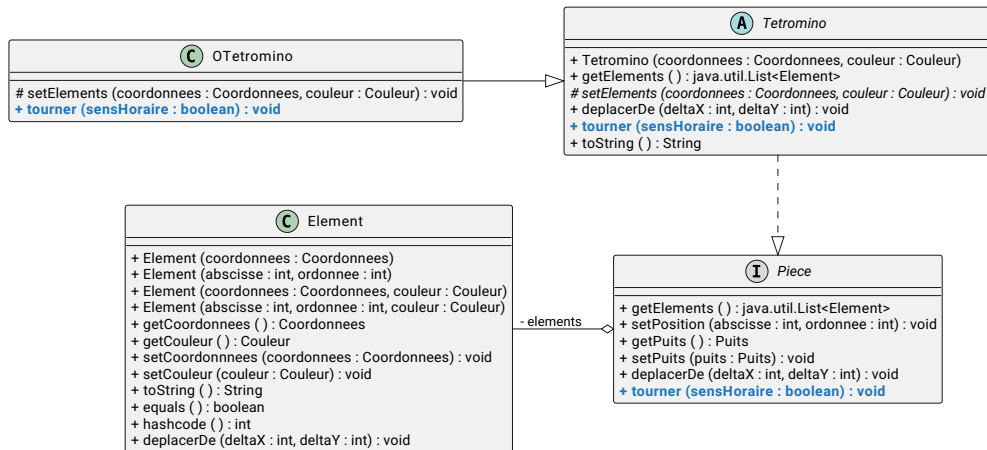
C OTetromino

# setElements (coordonnees : Coordonnees, couleur : Couleur) : void
+ tourner (sensHoraire : boolean) : void

A Tetromino

+ Tetromino (coordonnees : Coordonnees, couleur : Couleur)
+ getElements ( ) : java.util.List<Element>
# setElements (coordonnees : Coordonnees, couleur : Couleur) : void
+ deplacerDe (deltaX : int, deltaY : int) : void
+ tourner (sensHoraire : boolean) : void
+ toString ( ) : String

C Element

+ Element (coordonnees : Coordonnees)
+ Element (abscisse : int, ordonnee : int)
+ Element (coordonnees : Coordonnees, couleur : Couleur)
+ Element (abscisse : int, ordonnee : int, couleur : Couleur)
+ getCoordonnees ( ) : Coordonnees
+ getCouleur ( ) : Couleur
+ setCoordonnnees (coordonnees : Coordonnees) : void
+ setCouleur (couleur : Couleur) : void
+ toString ( ) : String
+ equals ( ) : boolean
+ hashcode ( ) : int
+ deplacerDe (deltaX : int, deltaY : int) : void

- elements

I Piece

+ getElements ( ) : java.util.List<Element>
+ setPosition (abscisse : int, ordonnee : int) : void
+ getPuits ( ) : Puits
+ setPuits (puits : Puits) : void
+ deplacerDe (deltaX : int, deltaY : int) : void
+ tourner (sensHoraire : boolean) : void